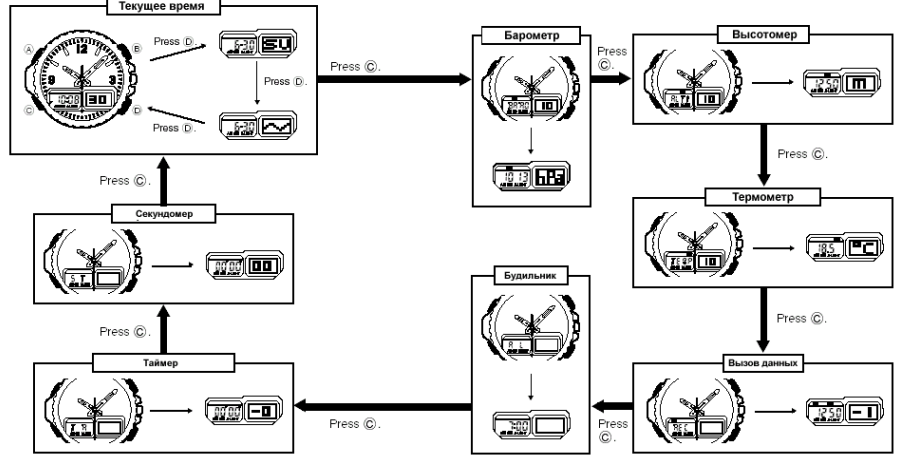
Текущее время

Press D.

Press D.

Press D.

Press C.

Барометр

Press C.

Высотомер

Press C.

Термометр

Press C.

Вызов данных

Press C.

Будильник

Press C.

Таймер

Press C.

Секундомер

Press C.